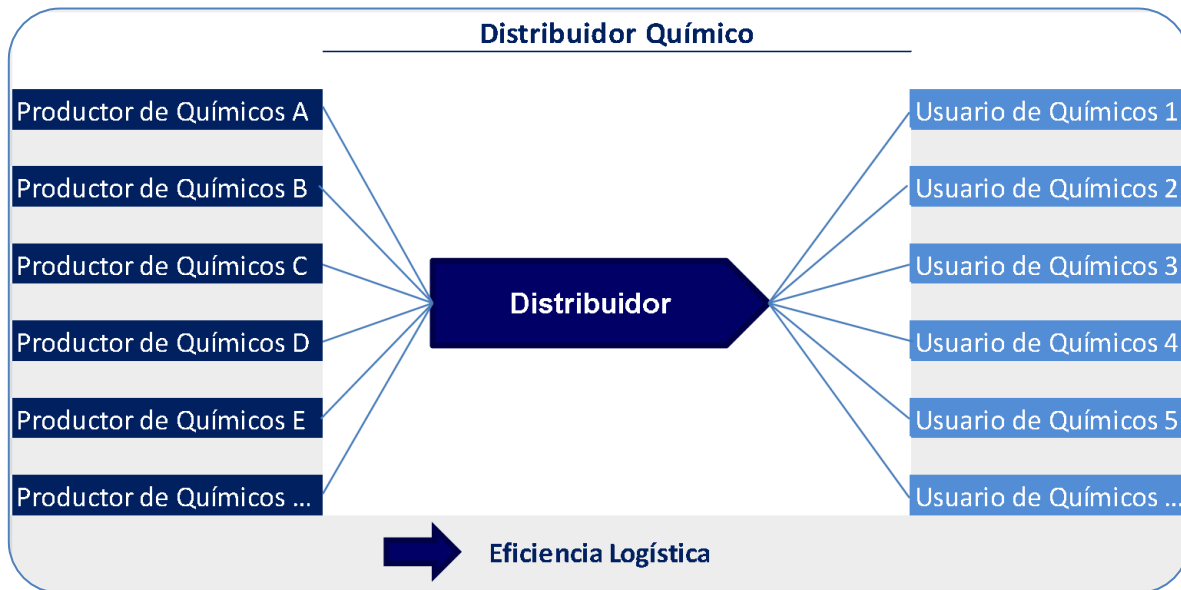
Distribuidor Químico

Productor de Químicos A
Productor de Químicos B
Productor de Químicos C
Productor de Químicos D
Productor de Químicos E
Productor de Químicos ...

Distribuidor

Usuario de Químicos 1
Usuario de Químicos 2
Usuario de Químicos 3
Usuario de Químicos 4
Usuario de Químicos 5
Usuario de Químicos ...

Eficiencia Logística